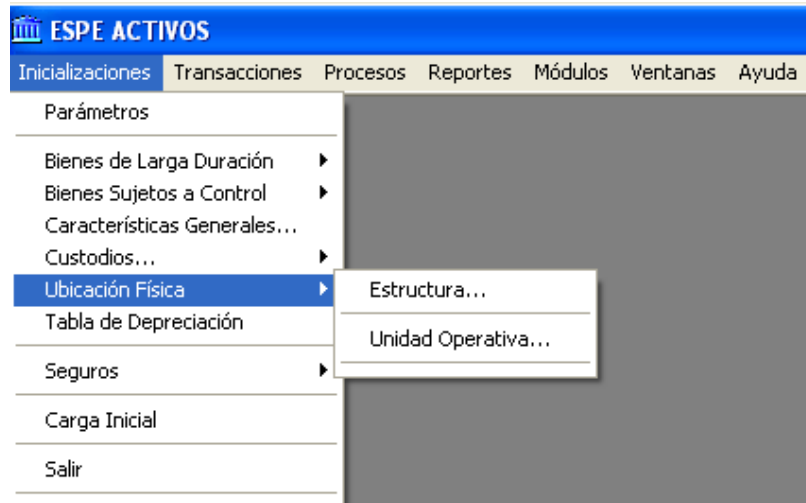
ESPE ACTIVOS

Inicializaciones Transacciones Procesos Reportes Módulos Ventanas Ayuda

Parámetros

Bienes de Larga Duración
Bienes Sujetos a Control
Características Generales...
Custodios...
Ubicación Física
Tabla de Depreciación

Seguros

Carga Inicial

Salir

Estructura...

Unidad Operativa...